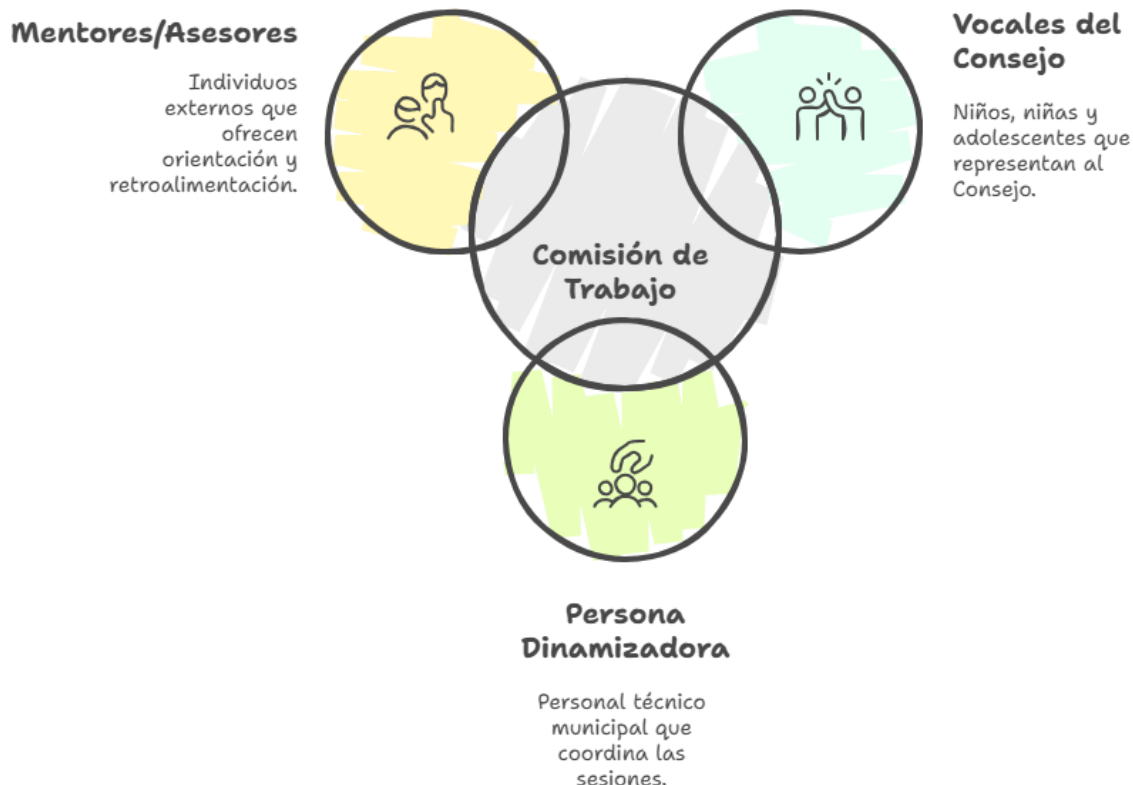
Mentores/Asesores

Individuos externos que ofrecen orientación y retroalimentación.

Vocales del Consejo

Niños, niñas y adolescentes que representan al Consejo.

Comisión de Trabajo

Persona Dinamizadora

Personal técnico municipal que coordina las sesiones.